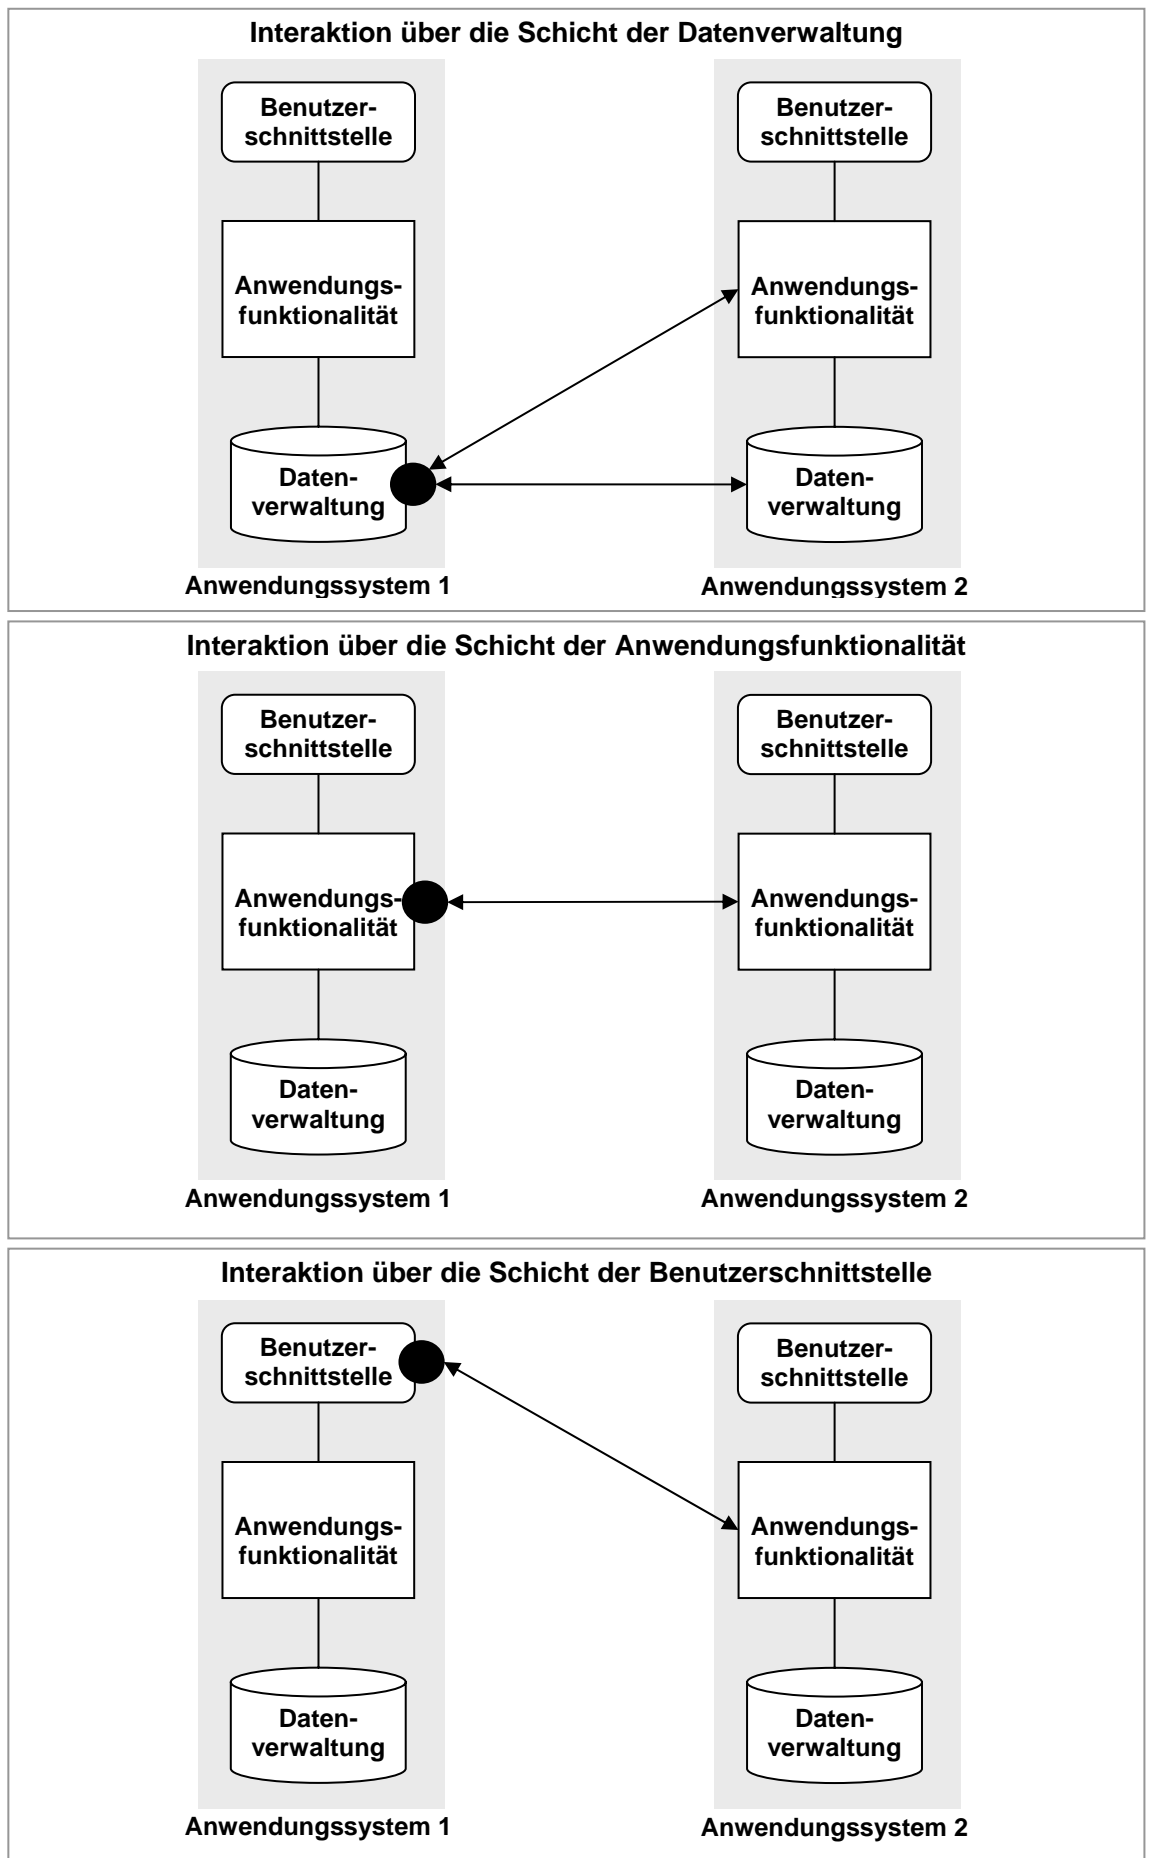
Interaktion über die Schicht der Datenverwaltung

Benutzerschnittstelle

Anwendungsfunktionalität

Datenverwaltung

Anwendungssystem 1

Benutzerschnittstelle

Anwendungsfunktionalität

Datenverwaltung

Anwendungssystem 2

Interaktion über die Schicht der Anwendungsfunktionalität

Benutzerschnittstelle

Anwendungsfunktionalität

Datenverwaltung

Anwendungssystem 1

Benutzerschnittstelle

Anwendungsfunktionalität

Datenverwaltung

Anwendungssystem 2

Interaktion über die Schicht der Benutzerschnittstelle

Benutzerschnittstelle

Anwendungsfunktionalität

Datenverwaltung

Anwendungssystem 1

Benutzerschnittstelle

Anwendungsfunktionalität

Datenverwaltung

Anwendungssystem 2